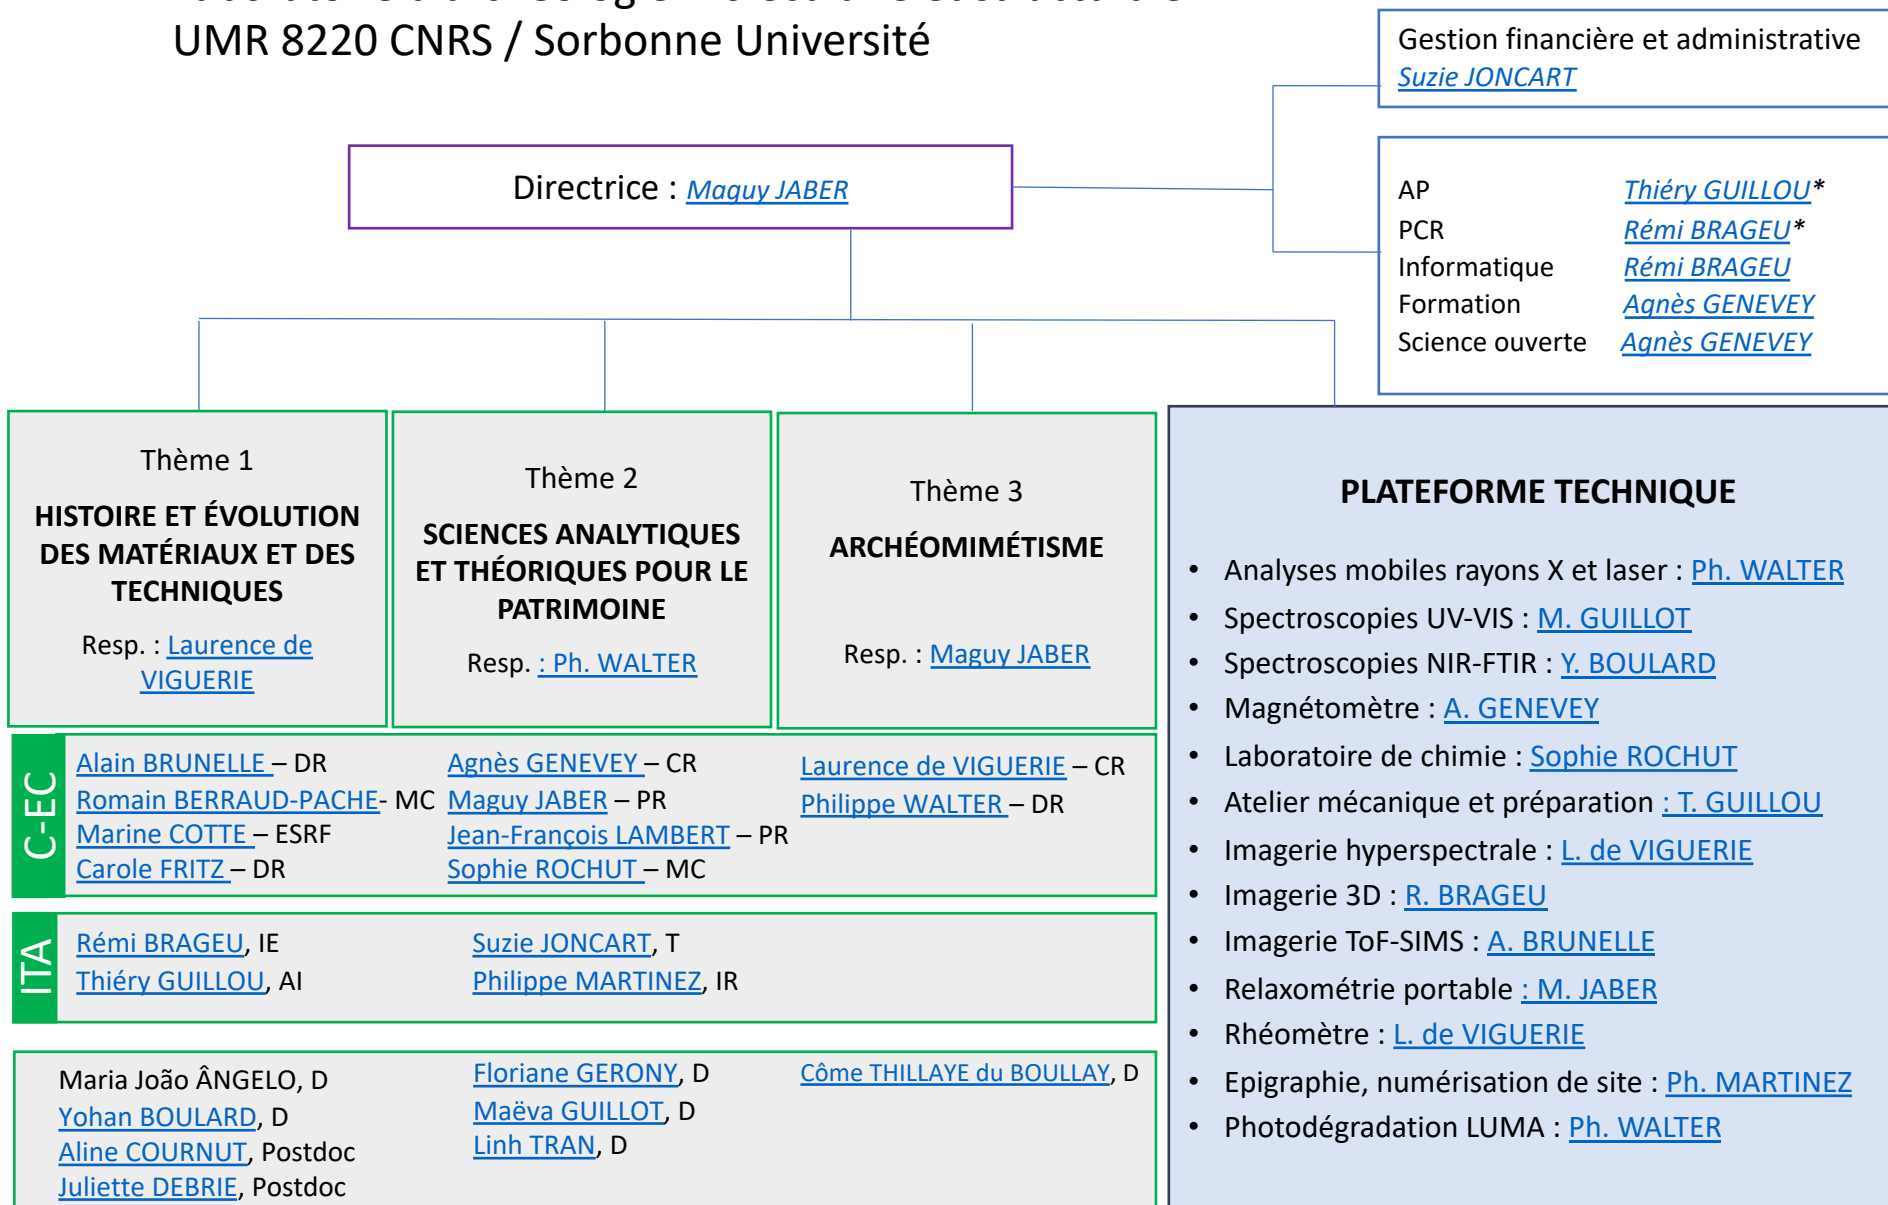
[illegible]
UMR 8220 CNRS / Sorbonne Université

Gestion financière et administrative
Suzie JONCART

Directrice : Maguy JABER

AP Thiéry GUILLOU*
PCR Rémi BRAGEU*
Informatique Rémi BRAGEU
Formation Agnès GENEVEY
Science ouverte Agnès GENEVEY

Thème 1
HISTOIRE ET ÉVOLUTION DES MATÉRIAUX ET DES TECHNIQUES
Resp. : Laurence de VIGUERIE

Thème 2
SCIENCES ANALYTIQUES ET THÉORIQUES POUR LE PATRIMOINE
Resp. : Ph. WALTER

Thème 3
ARCHÉOMIMÉTISME
Resp. : Maguy JABER

PLATEFORME TECHNIQUE

- Analyses mobiles rayons X et laser : Ph. WALTER
- Spectroscopies UV-VIS : M. GUILLOT
- Spectroscopies NIR-FTIR : Y. BOULARD
- Magnétomètre : A. GENEVEY
- Laboratoire de chimie : Sophie ROCHUT
- Atelier mécanique et préparation : T. GUILLOU
- Imagerie hyperspectrale : L. de VIGUERIE
- Imagerie 3D : R. BRAGEU
- Imagerie ToF-SIMS : A. BRUNELLE
- Relaxométrie portable : M. JABER
- Rhéomètre : L. de VIGUERIE
- Epigraphie, numérisation de site : Ph. MARTINEZ
- Photodégradation LUMA : Ph. WALTER

C-EC
Alain BRUNELLE – DR
Romain BERRAUD-PACHE- MC
Marine COTTE – ESRF
Carole FRITZ – DR
Agnès GENEVEY – CR
Maguy JABER – PR
Jean-François LAMBERT – PR
Sophie ROCHUT – MC
Laurence de VIGUERIE – CR
Philippe WALTER – DR

ITA
Rémi BRAGEU, IE
Thiéry GUILLOU, AI
Suzie JONCART, T
Philippe MARTINEZ, IR

Maria João ÂNGELO, D
Yohan BOULARD, D
Aline COURNUT, Postdoc
Juliette DEBRIE, Postdoc
Floriane GERONY, D
Maëva GUILLOT, D
Linh TRAN, D
Côme THILLAYE du BOULLAY, D